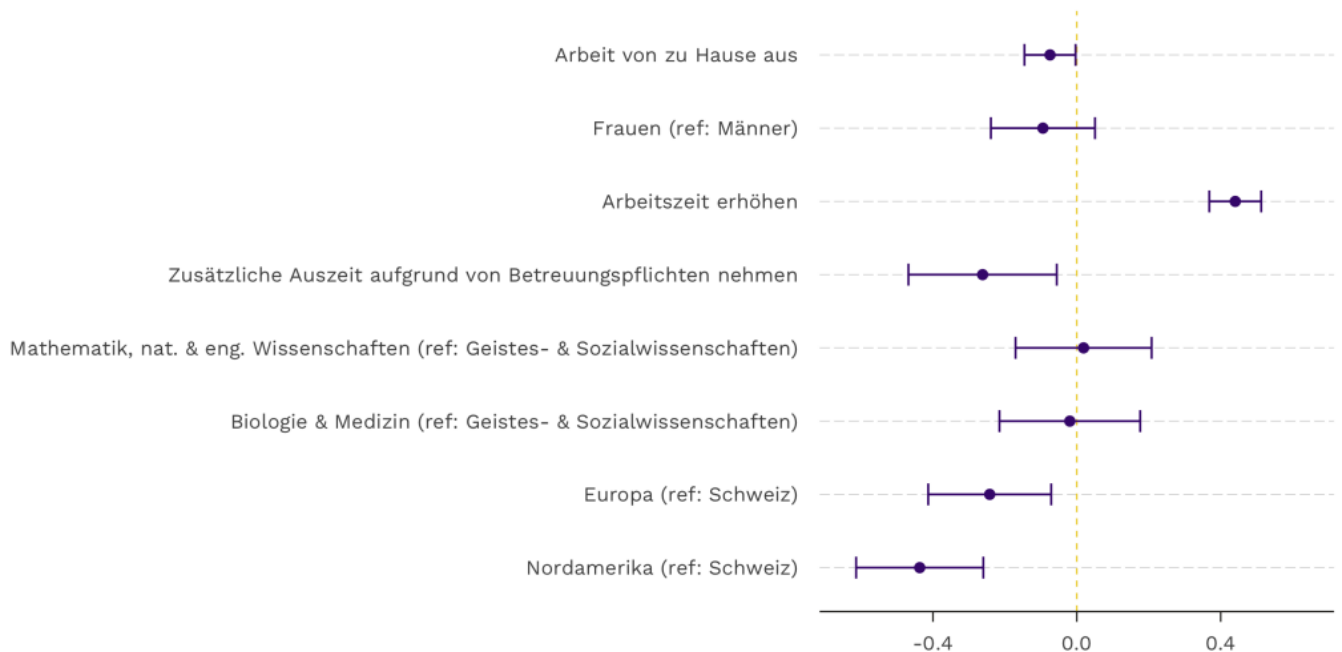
Arbeit von zu Hause aus
Frauen (ref: Männer)
Arbeitszeit erhöhen
Zusätzliche Auszeit aufgrund von Betreuungspflichten nehmen
Mathematik, nat. & eng. Wissenschaften (ref: Geistes- & Sozialwissenschaften)
Biologie & Medizin (ref: Geistes- & Sozialwissenschaften)
Europa (ref: Schweiz)
Nordamerika (ref: Schweiz)

-0.4
0.0
0.4